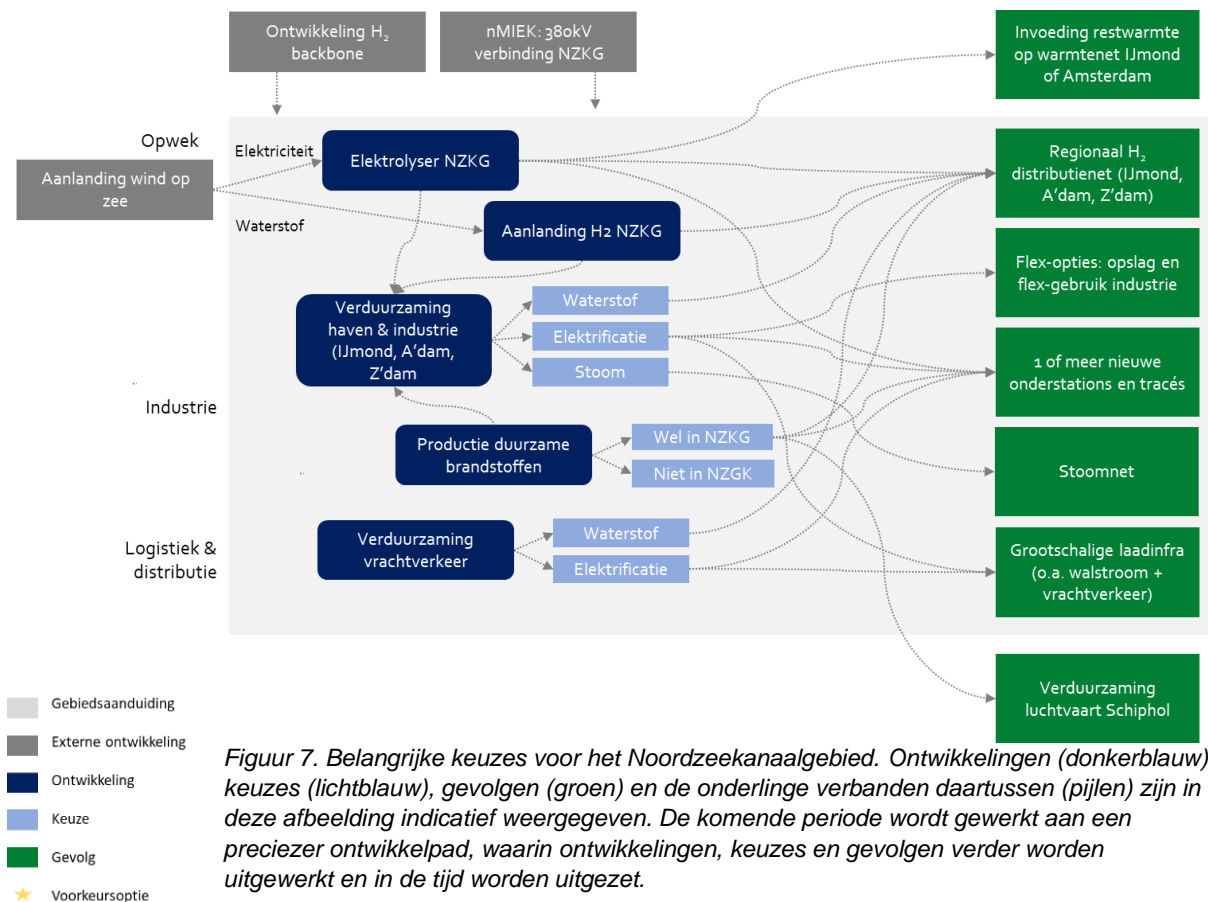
Ontwikkeling $H_2$ backbone

nMIEK: 380kV verbinding NZKG

Invoeding restwarmte op warmtenet IJmond of Amsterdam

Opwek

Elektriciteit

Aanlanding wind op zee

Elektrolyser NZKG

Regionaal $H_2$ distributienet (IJmond, A'dam, Z'dam)

Waterstof

Aanlanding H2 NZKG

Flex-opties: opslag en flex-gebruik industrie

Verduurzaming haven & industrie (IJmond, A'dam, Z'dam)

Waterstof

Elektrificatie

Stoom

1 of meer nieuwe onderstations en tracés

Industrie

Productie duurzame brandstoffen

Wel in NZKG

Niet in NZGK

Stoomnet

Logistiek & distributie

Verduurzaming vrachtverkeer

Waterstof

Elektrificatie

Grootschalige laadinfra (o.a. walstroom + vrachtverkeer)

Verduurzaming luchtvaart Schiphol

Gebiedsaanduiding

Externe ontwikkeling

Ontwikkeling

Keuze

Gevolg

Voorkeursoptie

Figuur 7. Belangrijke keuzes voor het Noordzeekanaalgebied. Ontwikkelingen (donkerblauw) keuzes (lichtblauw), gevolgen (groen) en de onderlinge verbanden daartussen (pijlen) zijn in deze afbeelding indicatief weergegeven. De komende periode wordt gewerkt aan een preciezer ontwikkelpad, waarin ontwikkelingen, keuzes en gevolgen verder worden uitgewerkt en in de tijd worden uitgezet.